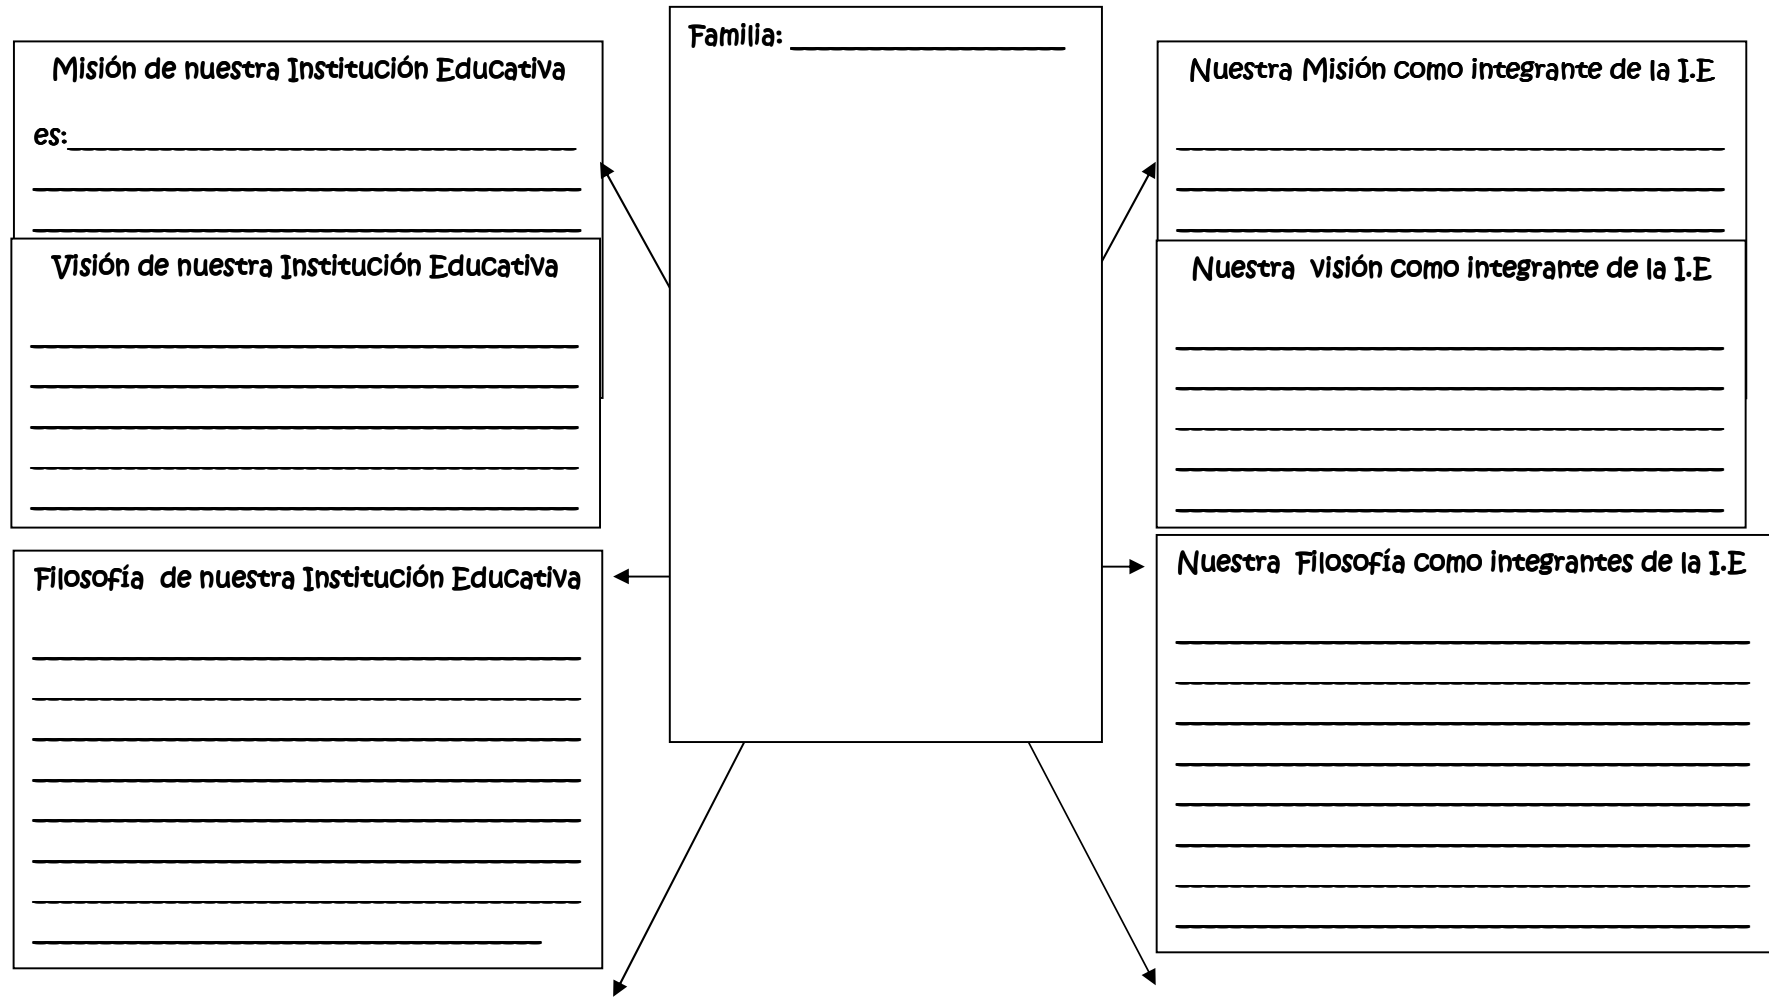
Familia: ____________________

Misión de nuestra Institución Educativa

es:____________________________________
_______________________________________
_______________________________________

Visión de nuestra Institución Educativa

_______________________________________
_______________________________________
_______________________________________
_______________________________________
_______________________________________

Filosofía de nuestra Institución Educativa

_______________________________________
_______________________________________
_______________________________________
_______________________________________
_______________________________________
_______________________________________
_______________________________________
___________________________________

Nuestra Misión como integrante de la I.E

_______________________________________
_______________________________________
_______________________________________

Nuestra visión como integrante de la I.E

_______________________________________
_______________________________________
_______________________________________
_______________________________________
_______________________________________

Nuestra Filosofía como integrantes de la I.E

_______________________________________
_______________________________________
_______________________________________
_______________________________________
_______________________________________
_______________________________________
_______________________________________
_______________________________________